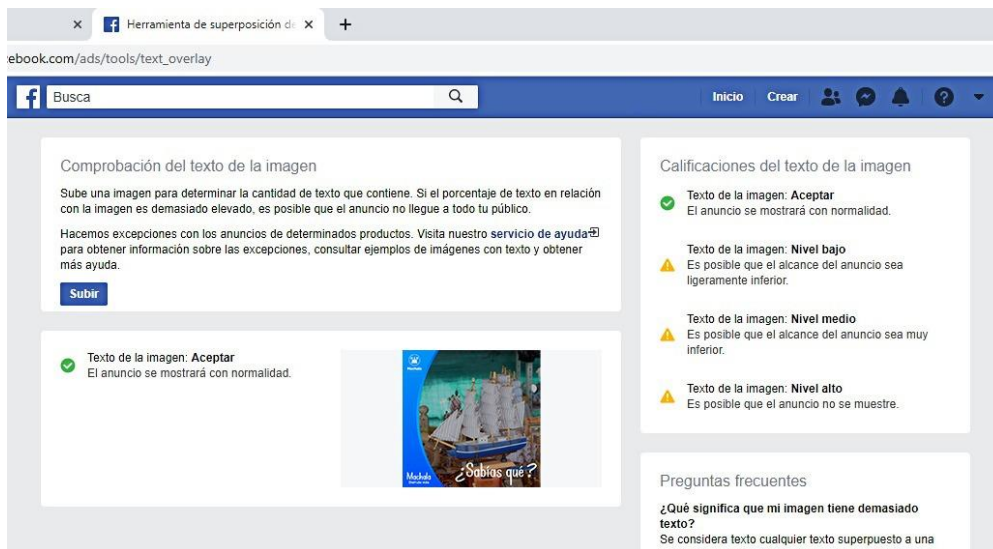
×
Herramienta de superposición de ×
+
ebook.com/ads/tools/text_overlay

f Busca
Inicio Crear

Comprobación del texto de la imagen

Sube una imagen para determinar la cantidad de texto que contiene. Si el porcentaje de texto en relación con la imagen es demasiado elevado, es posible que el anuncio no llegue a todo tu público.

Hacemos excepciones con los anuncios de determinados productos. Visita nuestro servicio de ayuda para obtener información sobre las excepciones, consultar ejemplos de imágenes con texto y obtener más ayuda.

Subir

Texto de la imagen: Aceptar
El anuncio se mostrará con normalidad.

Machala
¿Sabías qué?

Calificaciones del texto de la imagen

Texto de la imagen: Aceptar
El anuncio se mostrará con normalidad.

Texto de la imagen: Nivel bajo
Es posible que el alcance del anuncio sea ligeramente inferior.

Texto de la imagen: Nivel medio
Es posible que el alcance del anuncio sea muy inferior.

Texto de la imagen: Nivel alto
Es posible que el anuncio no se muestre.

Preguntas frecuentes

¿Qué significa que mi imagen tiene demasiado texto?
Se considera texto cualquier texto superpuesto a una